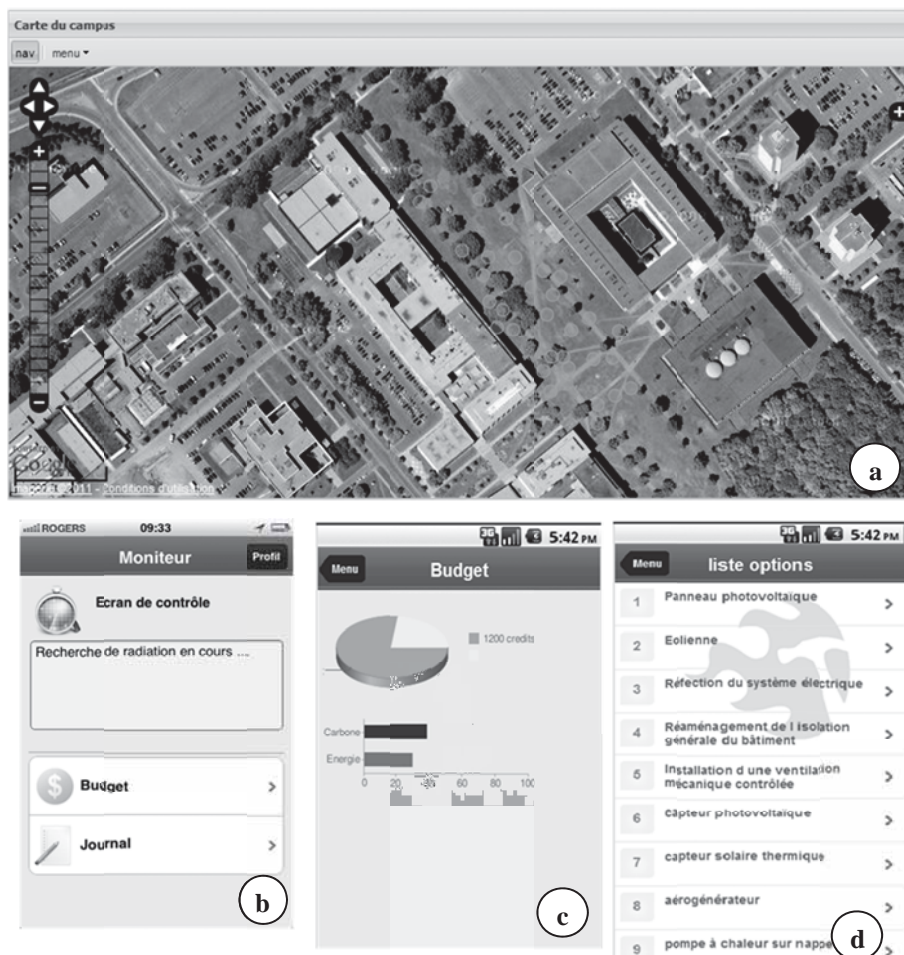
Carte du campus

nav menu ▾

Google

©2011 - Conditions d'utilisation

a

ROGERS 09:33

Moniteur

Profil

Ecran de contrôle

Recherche de radiation en cours ...

Budget

Journal

b

5:42 PM

Menu

Budget

1200 credits

Carbone

Energie

0 20 40 60 80 100

c

5:42 PM

Menu

liste options

1 Panneau photovoltaïque

2 Eolienne

3 Réfection du système électrique

4 Réaménagement de l isolation générale du bâtiment

5 Installation d une ventilation mécanique contrôlée

6 capteur photovoltaique

7 capteur solaire thermique

8 aérogénérateur

9 pompe à chaleur sur nappe

d